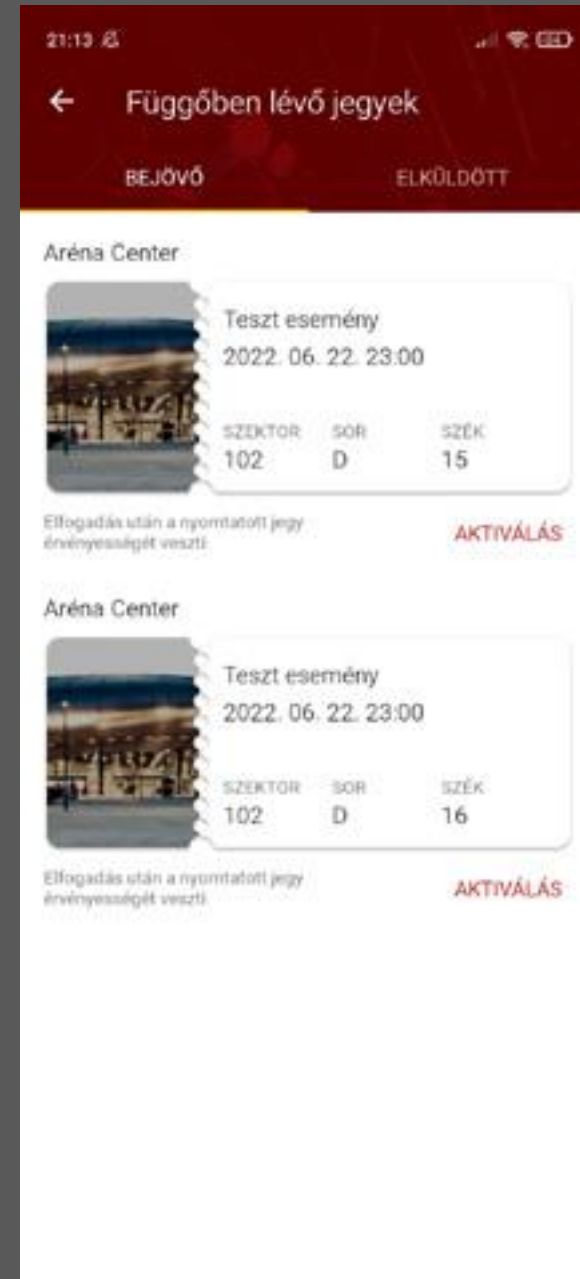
21:13

Függőben lévő jegyek

BEJÖVŐ

ELKÜLDÖTT

Aréna Center

Teszt esemény

2022. 06. 22. 23:00

SZEKTOR 102

SOR D

SZÉK 15

Elfogadás után a nyomtatott jegy érvényességét veszti

AKTIVÁLÁS

Aréna Center

Teszt esemény

2022. 06. 22. 23:00

SZEKTOR 102

SOR D

SZÉK 16

Elfogadás után a nyomtatott jegy érvényességét veszti

AKTIVÁLÁS